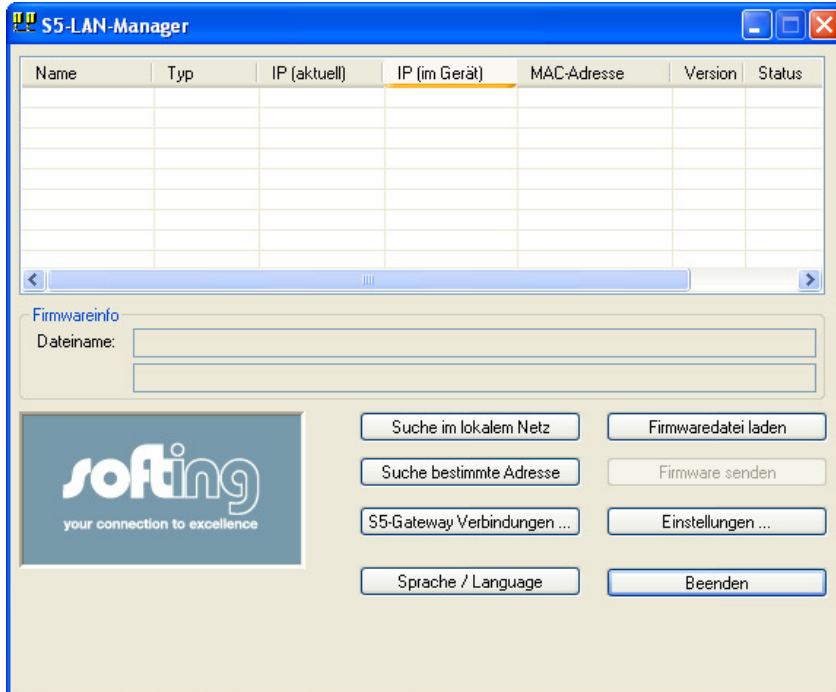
S5-LAN-Manager

| Name | Typ | IP (aktuell) | IP (im Gerät) | MAC-Adresse | Version | Status |
|---|---|---|---|---|---|---|

Firmwareinfo

Dateiname:

softing
your connection to excellence

Suche im lokalem Netz

Firmwaredatei laden

Suche bestimmte Adresse

Firmware senden

S5-Gateway Verbindungen ...

Einstellungen ...

Sprache / Language

Beenden